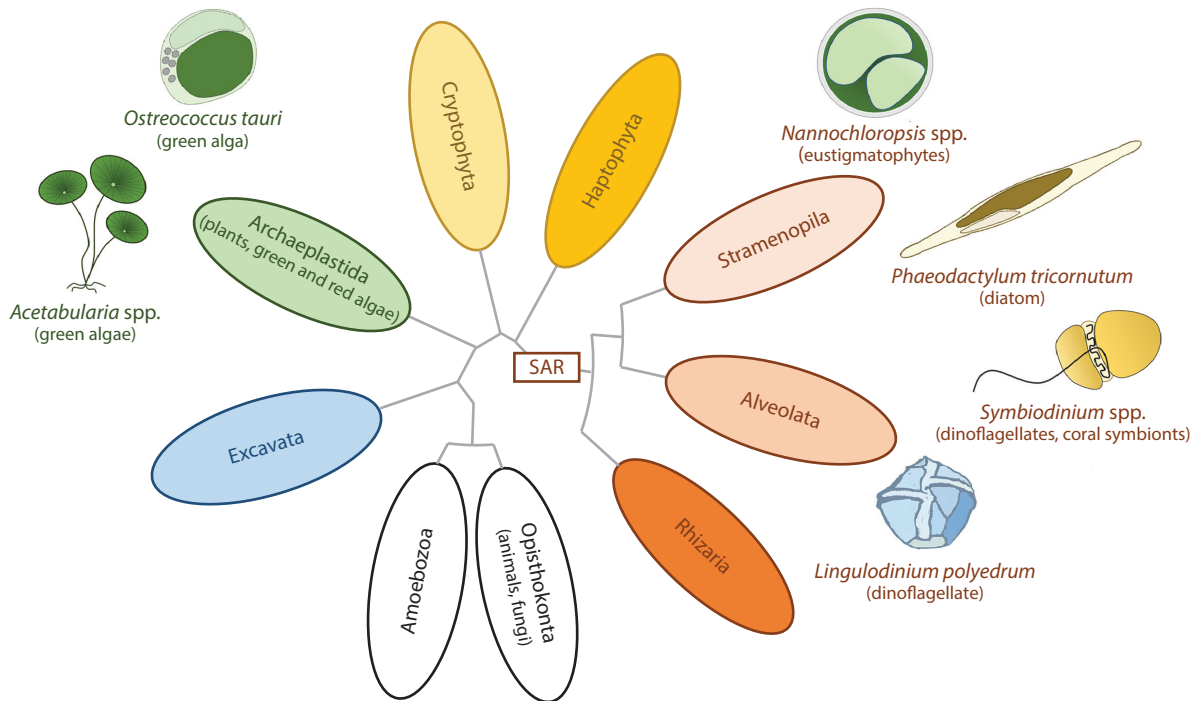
Ostreococcus tauri
(green alga)

Acetabularia spp.
(green algae)

Archaeplastida
(plants, green and red algae)

Cryptophyta

Haptophyta

Nannochloropsis spp.
(eustigmatophytes)

Stramenopila

Phaeodactylum tricornutum
(diatom)

SAR

Alveolata

Symbiodinium spp.
(dinoflagellates, coral symbionts)

Excavata

Amoebozoa

Opisthokonta
(animals, fungi)

Rhizaria

Lingulodinium polyedrum
(dinoflagellate)